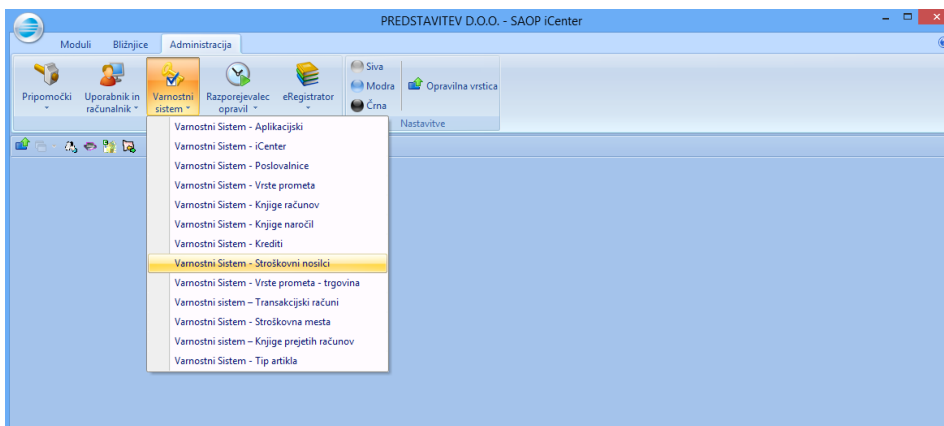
PREDSTAVITEV D.O.O. - SAOP iCenter

Moduli Bližnjice Administracija

Pripomočki
Uporabnik in računalnik
Varnostni sistem
Razporejevalec opravil
eRegistrator
Siva
Modra
Črna
Opravilna vrstica
Nastavitve

Varnostni Sistem - Aplikacijski
Varnostni Sistem - iCenter
Varnostni Sistem - Poslovalnice
Varnostni Sistem - Vrste prometa
Varnostni Sistem - Knjige računov
Varnostni Sistem - Knjige naročil
Varnostni Sistem - Krediti
Varnostni Sistem - Stroškovni nosilci
Varnostni Sistem - Vrste prometa - trgovina
Varnostni sistem – Transakcijski računi
Varnostni Sistem - Stroškovna mesta
Varnostni sistem – Knjige prejetih računov
Varnostni Sistem - Tip artikla